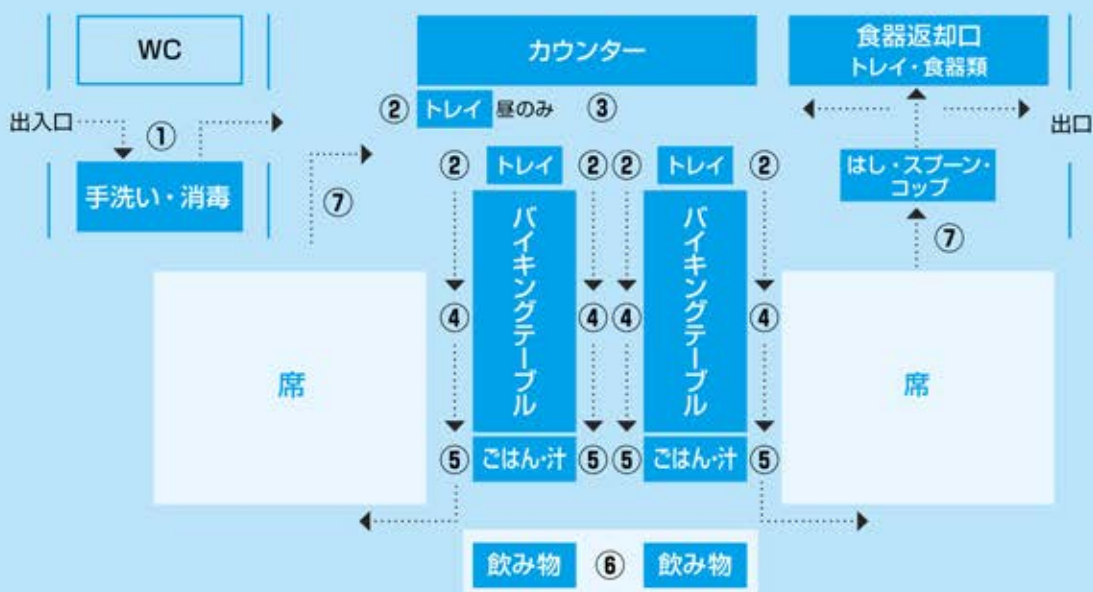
WC

出入口

①

手洗い・消毒

⑦

カウンター

② トレイ 昼のみ ③

食器返却口
トレイ・食器類

出口

② トレイ ② ② トレイ ②

バイキングテーブル

バイキングテーブル

はし・スプーン・コップ

⑦

席

④ ④ ④ ④

席

⑤ ごはん・汁 ⑤ ⑤ ごはん・汁 ⑤

飲み物 ⑥ 飲み物